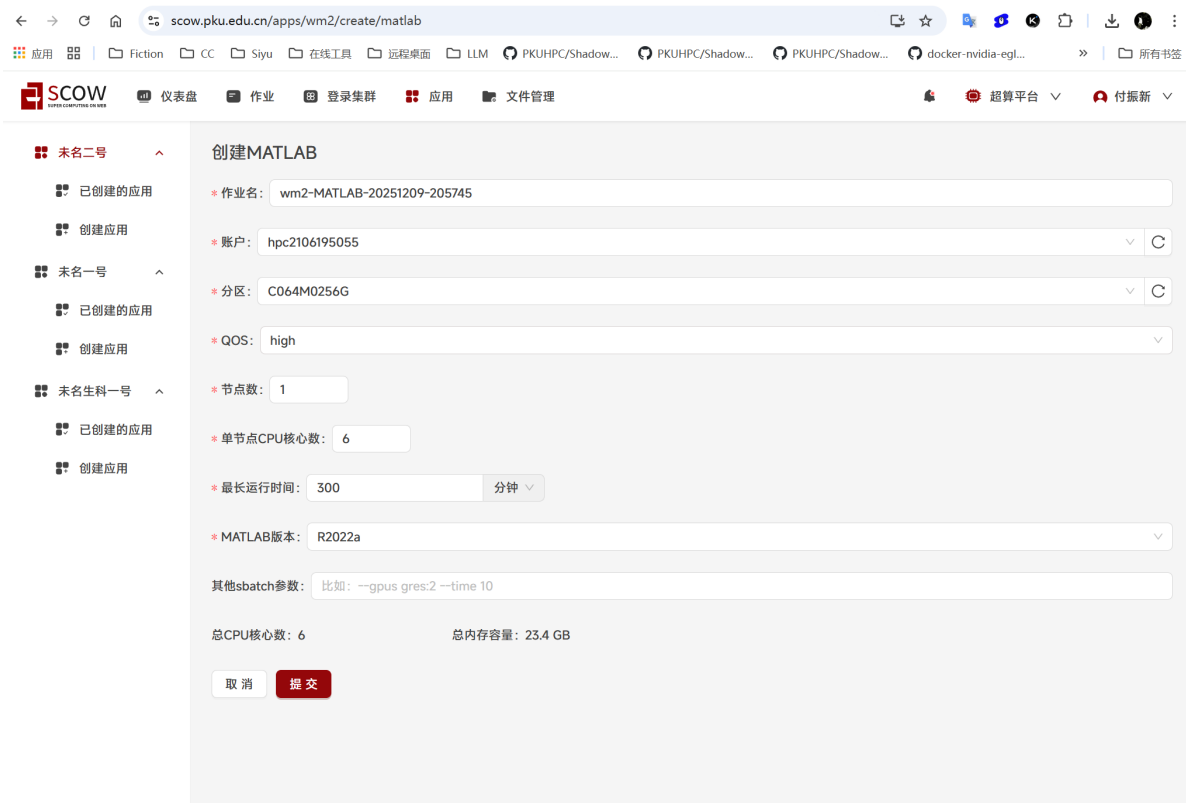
scow.pku.edu.cn/apps/wm2/create/matlab

应用 | Fiction CC Siyu 在线工具 远程桌面 LLM PKUHPC/Shadow... PKUHPC/Shadow... PKUHPC/Shadow... docker-nvidia-egl... » 所有书签

SCOW SUPER COMPUTING ON WEB 仪表盘 作业 登录集群 应用 文件管理 超算平台 付振新

未名二号
已创建的应用
创建应用
未名一号
已创建的应用
创建应用
未名生科一号
已创建的应用
创建应用

创建MATLAB

* 作业名: wm2-MATLAB-20251209-205745

* 账户: hpc2106195055

* 分区: C064M0256G

* QOS: high

* 节点数: 1

* 单节点CPU核心数: 6

* 最长运行时间: 300 分钟

* MATLAB版本: R2022a

其他sbatch参数: 比如: —gpus gres:2 —time 10

总CPU核心数: 6 总内存容量: 23.4 GB

取 消 提 交